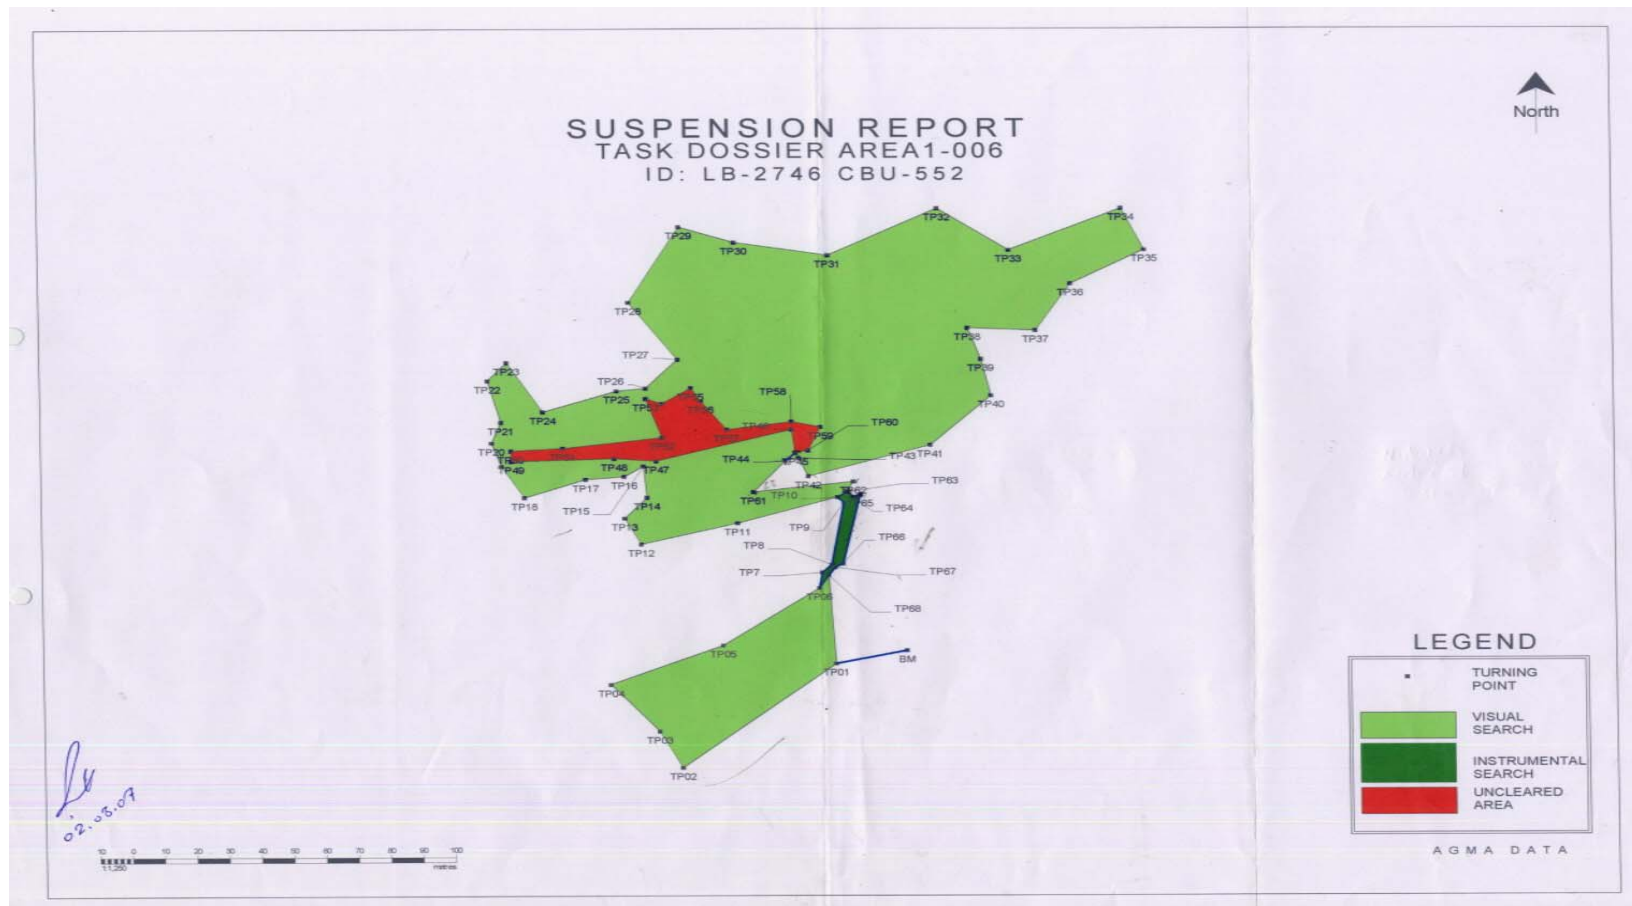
SUSPENSION REPORT
TASK DOSSIER AREA1-006
ID: LB-2746 CBU-552

North

TP29
TP30
TP31
TP32
TP33
TP34
TP35
TP36
TP37
TP38
TP39
TP40
TP41
TP28
TP27
TP26
TP25
TP23
TP22
TP24
TP21
TP20
TP49
TP48
TP47
TP17
TP16
TP18
TP15
TP14
TP13
TP12
TP58
TP60
TP59
TP44
TP43
TP42
TP10
TP61
TP63
TP62
TP65
TP64
TP11
TP9
TP8
TP66
TP7
TP67
TP06
TP68
TP05
TP01
BM
TP04
TP03
TP02

LEGEND
TURNING POINT
VISUAL SEARCH
INSTRUMENTAL SEARCH
UNCLEARED AREA

AGMA DATA

02.03.07

10 0 10 20 30 40 50 60 70 80 90 100
1:1,250 metres